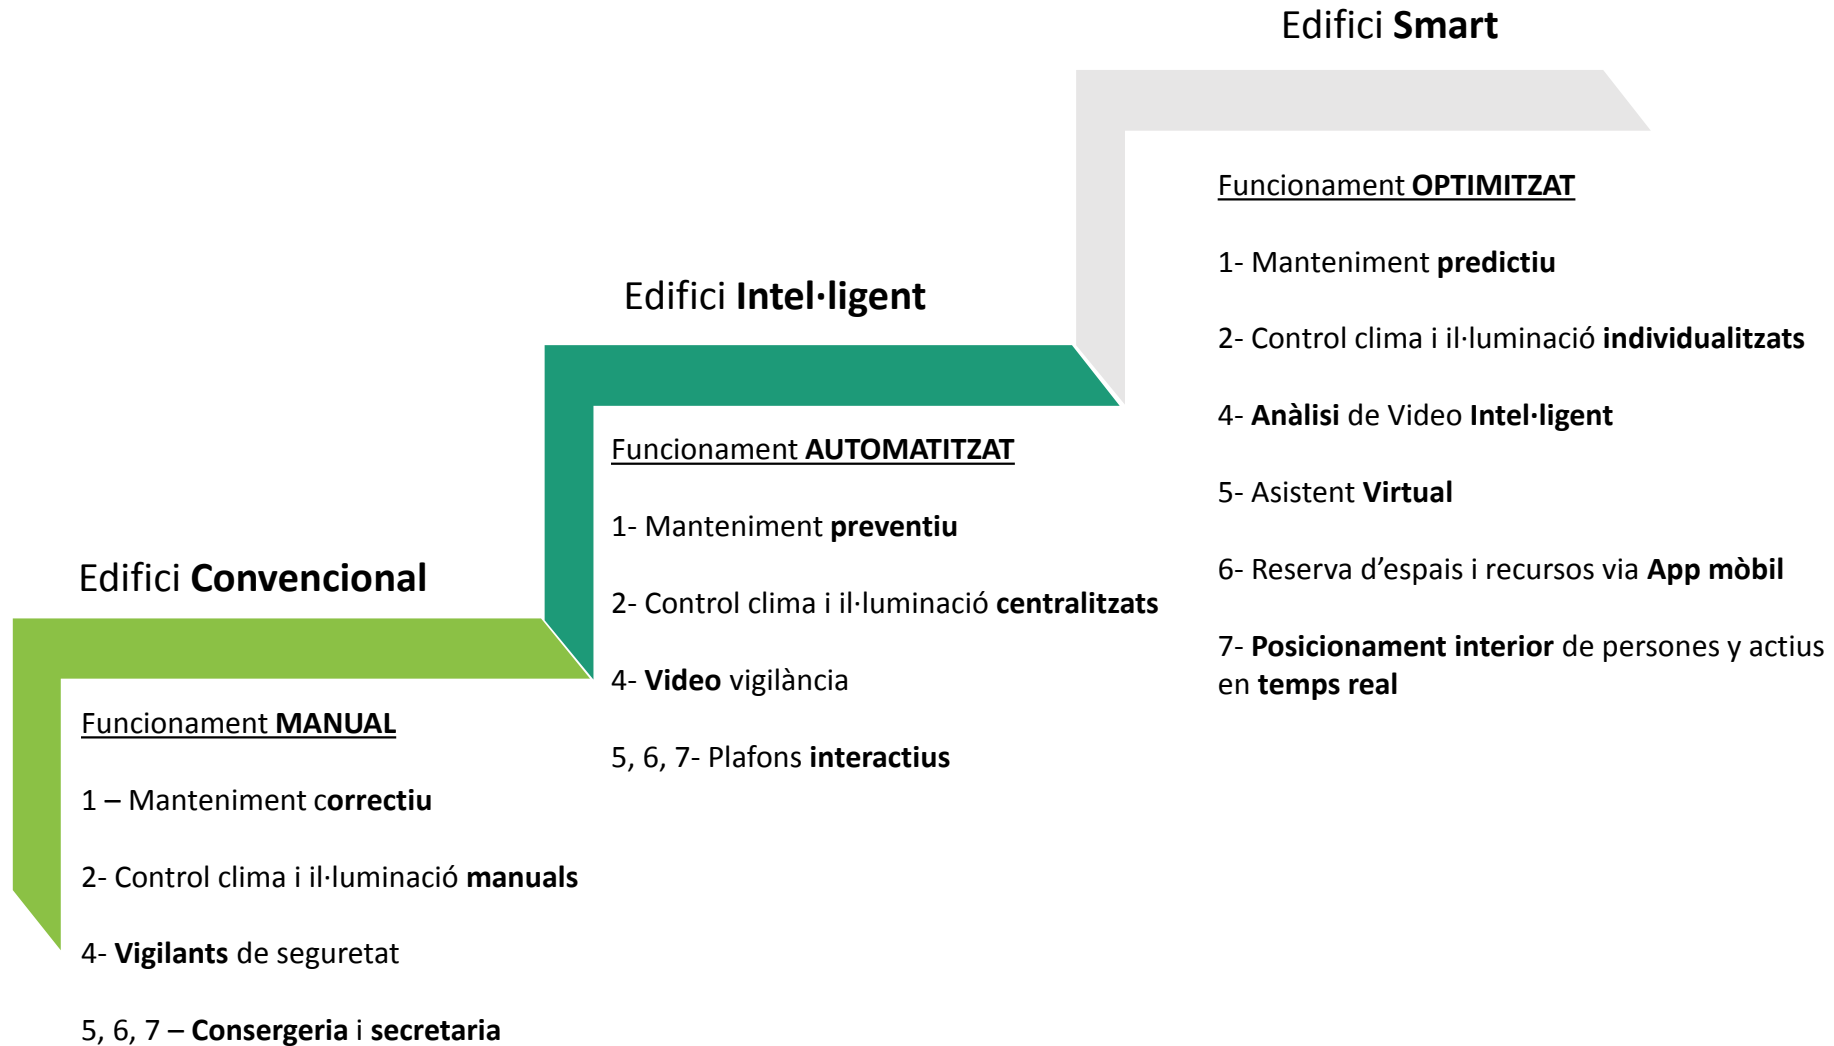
Edifici Convencional

Funcionament MANUAL

1 – Manteniment correctiu

2- Control clima i il·luminació manuals

4- Vigilants de seguretat

5, 6, 7 – Consergeria i secretaria

Edifici Intel·ligent

Funcionament AUTOMATITZAT

1- Manteniment preventiu

2- Control clima i il·luminació centralitzats

4- Video vigilància

5, 6, 7- Plafons interactius

Edifici Smart

Funcionament OPTIMITZAT

1- Manteniment predictiu

2- Control clima i il·luminació individualitzats

4- Anàlisi de Video Intel·ligent

5- Asistent Virtual

6- Reserva d'espais i recursos via App mòbil

7- Posicionament interior de persones y actius en temps real